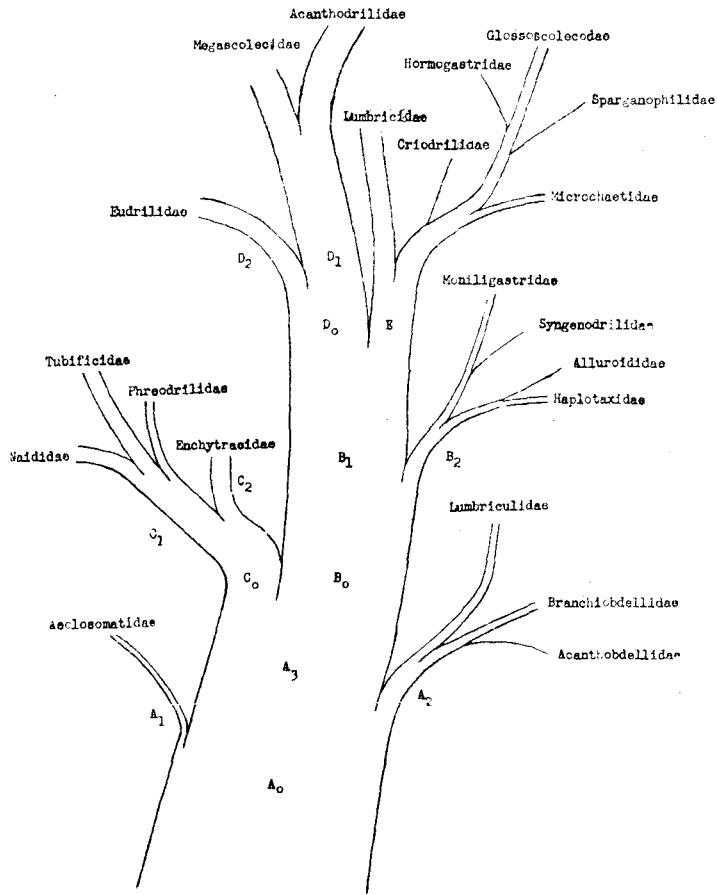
Acanthodrilidae
Megascolecidae
Glossoscolecodae
Hormogastridae
Sparganophilidae
Lumbricidae
Criodrilidae
Microchaetidae
Eudrilidae
$D_2$
$D_1$
$D_o$
E
Moniligastridae
Syngenodrilidae
Alluroididae
Haplotaxidae
Tubificidae
Phreodrilidae
Enchytraeidae
$B_1$
$B_2$
Naididae
$C_2$
$C_1$
$C_o$
$B_o$
Lumbriculidae
Branchiobdellidae
Aeolosomatidae
Acanthobdellidae
$A_3$
$A_1$
$A_2$
$A_o$